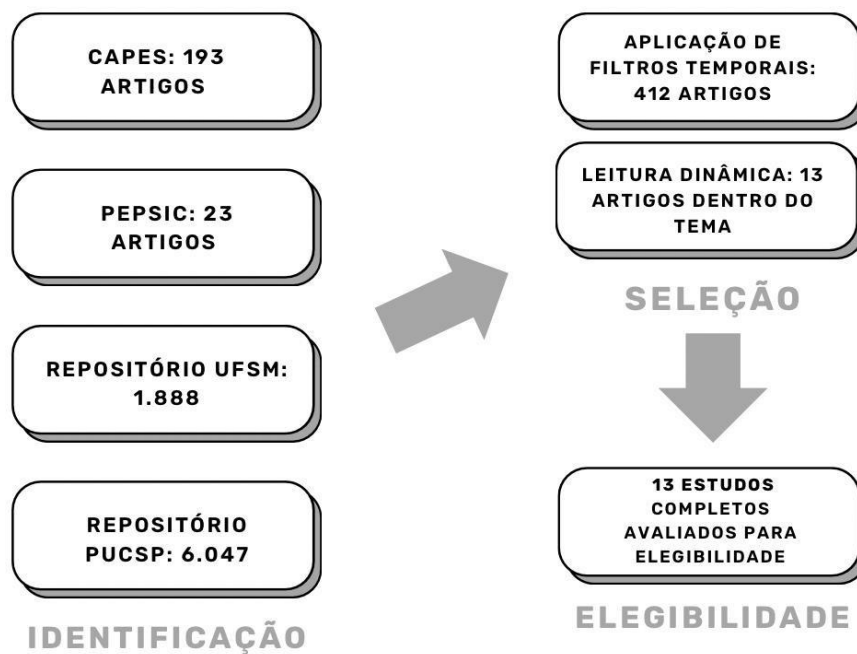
CAPES: 193 ARTIGOS

PEPSIC: 23 ARTIGOS

REPOSITÓRIO UFSM: 1.888

REPOSITÓRIO PUCSP: 6.047

IDENTIFICAÇÃO

APLICAÇÃO DE FILTROS TEMPORAIS: 412 ARTIGOS

LEITURA DINÂMICA: 13 ARTIGOS DENTRO DO TEMA

SELEÇÃO

13 ESTUDOS COMPLETOS AVALIADOS PARA ELEGIBILIDADE

ELEGIBILIDADE